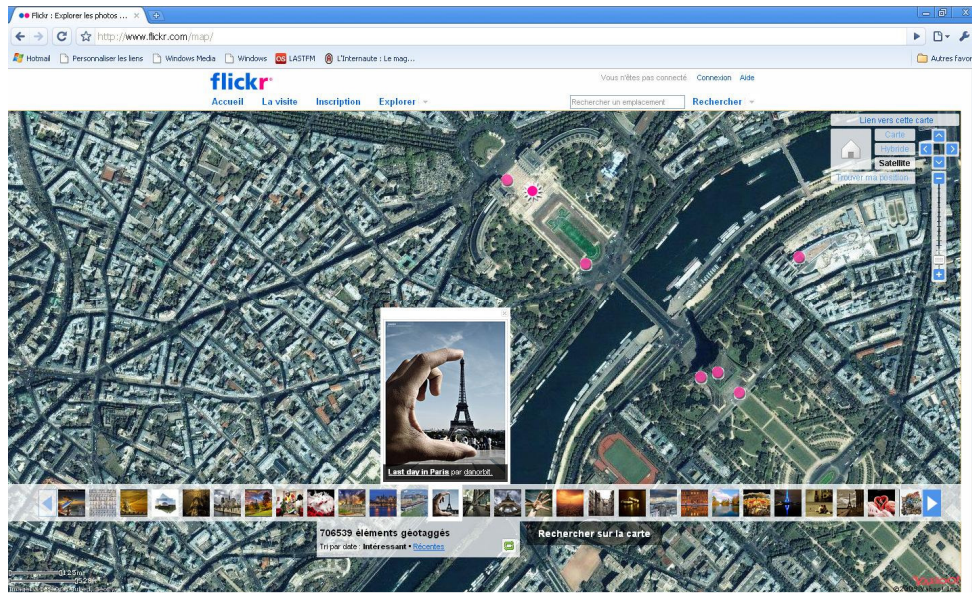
Flickr : Explorer les photos ... ×

http://www.flickr.com/map/

Hotmail | Personnaliser les liens | Windows Media | Windows | LASTFM | L'Internaute : Le mag... | Autres favoris

flickr

Vous n'êtes pas connecté. Connexion Aide

Accueil La visite Inscription Explorer

Rechercher un emplacement Rechercher

Lien vers cette carte

Carte
Hybride
Satellite

Trouver ma position

Last day in Paris par danorbit.

706539 éléments géotaggés

Tri par date : Intéressant • Récentes

Rechercher sur la carte

0.25 mi
0.5 km